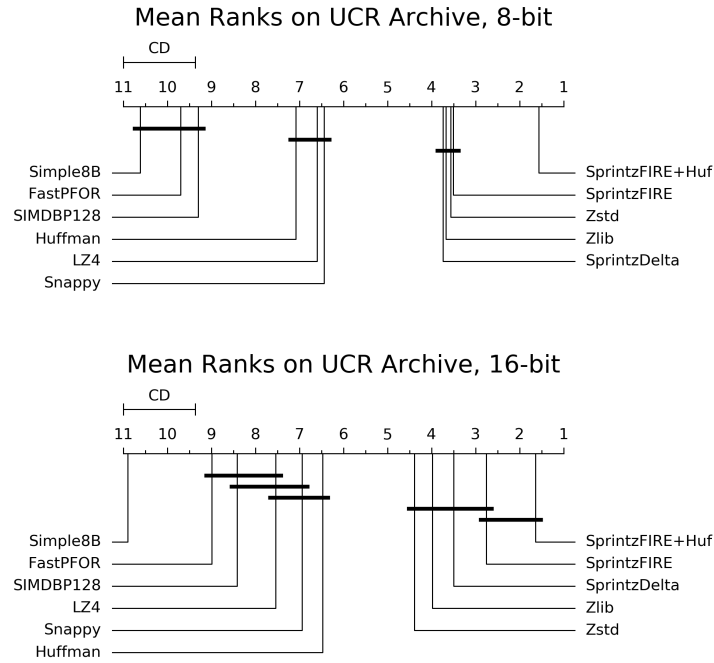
Mean Ranks on UCR Archive, 8-bit

CD

11 10 9 8 7 6 5 4 3 2 1

Simple8B
FastPFOR
SIMDBP128
Huffman
LZ4
Snappy

SprintzFIRE+Huf
SprintzFIRE
Zstd
Zlib
SprintzDelta

Mean Ranks on UCR Archive, 16-bit

CD

11 10 9 8 7 6 5 4 3 2 1

Simple8B
FastPFOR
SIMDBP128
LZ4
Snappy
Huffman

SprintzFIRE+Huf
SprintzFIRE
SprintzDelta
Zlib
Zstd